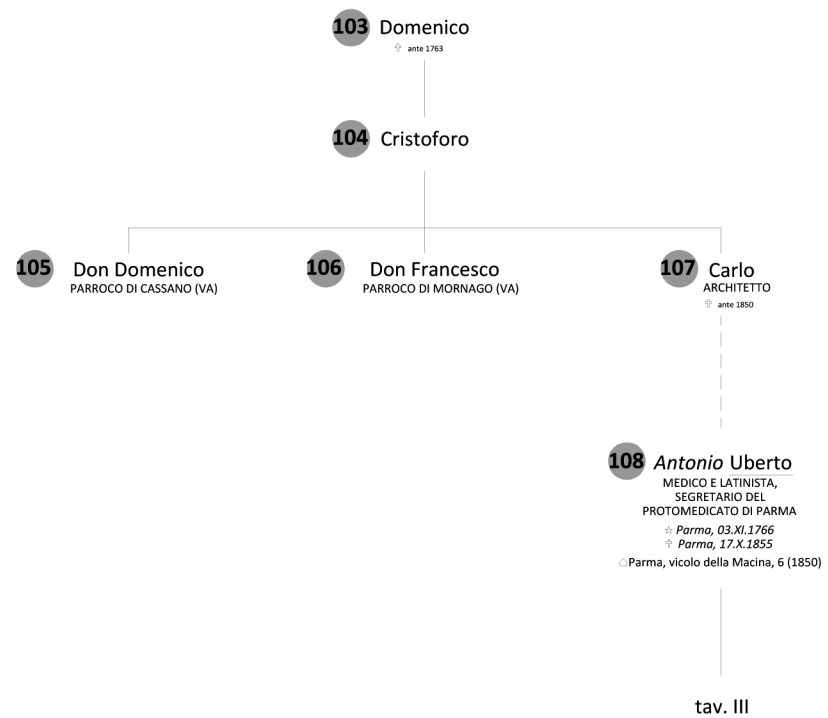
103 Domenico
✝ ante 1763

104 Cristoforo

105 Don Domenico
PARROCO DI CASSANO (VA)

106 Don Francesco
PARROCO DI MORNAGO (VA)

107 Carlo
ARCHITETTO
✝ ante 1850

108 *Antonio* Uberto
MEDICO E LATINISTA, SEGRETARIO DEL PROTOMEDICATO DI PARMA
☆ *Parma, 03.XI.1766*
✝ *Parma, 17.X.1855*
⌂Parma, vicolo della Macina, 6 (1850)

tav. III